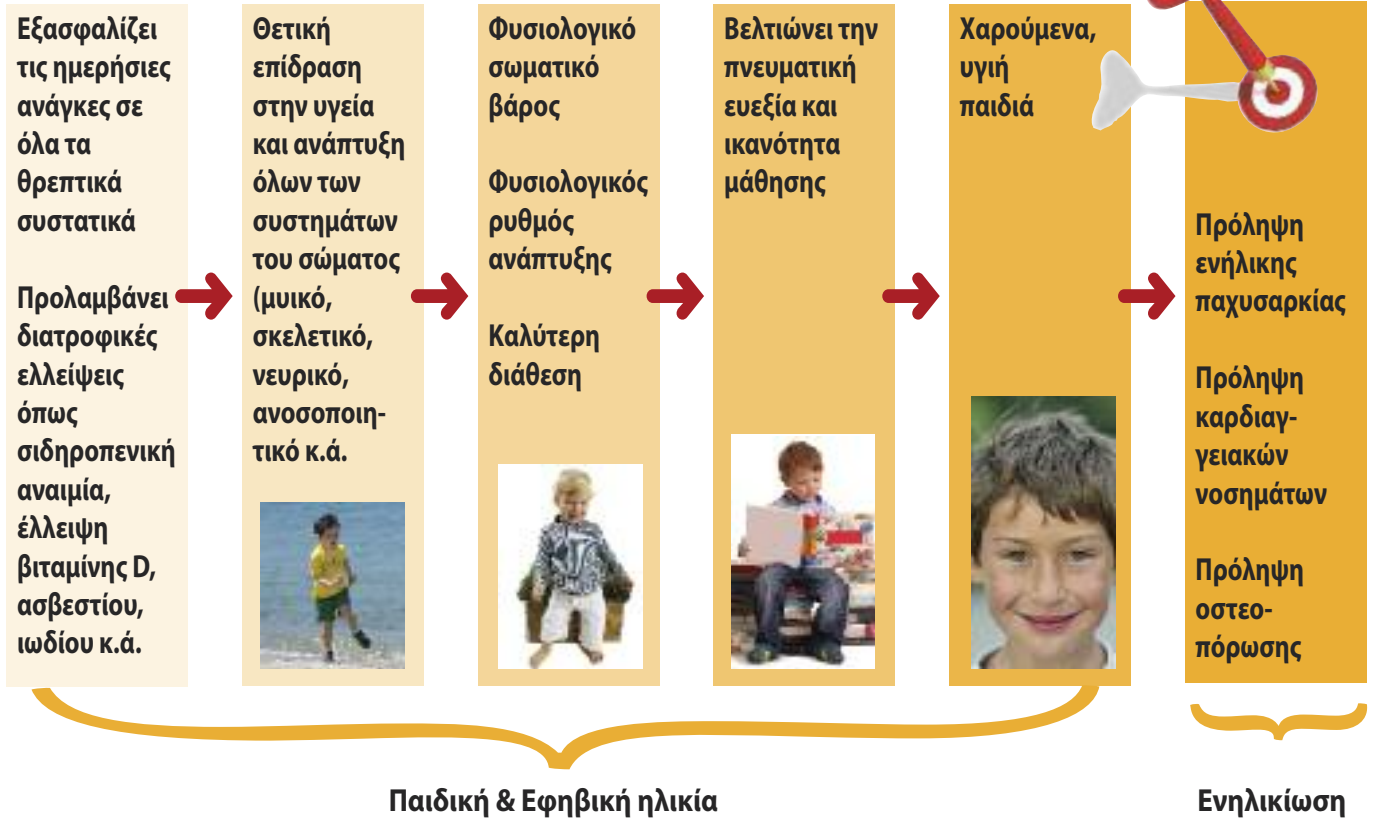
Εξασφαλίζει τις ημερήσιες ανάγκες σε όλα τα θρεπτικά συστατικά

Προλαμβάνει διατροφικές ελλείψεις όπως σιδηροπενική αναιμία, έλλειψη βιταμίνης D, ασβεστίου, ιωδίου κ.ά.

Θετική επίδραση στην υγεία και ανάπτυξη όλων των συστημάτων του σώματος (μυικό, σκελετικό, νευρικό, ανοσοποιητικό κ.ά.

Φυσιολογικό σωματικό βάρος

Φυσιολογικός ρυθμός ανάπτυξης

Καλύτερη διάθεση

Βελτιώνει την πνευματική ευεξία και ικανότητα μάθησης

Χαρούμενα, υγιή παιδιά

Πρόληψη ενήλικης παχυσαρκίας

Πρόληψη καρδιαγγειακών νοσημάτων

Πρόληψη οστεοπόρωσης

Παιδική & Εφηβική ηλικία

Ενηλικίωση